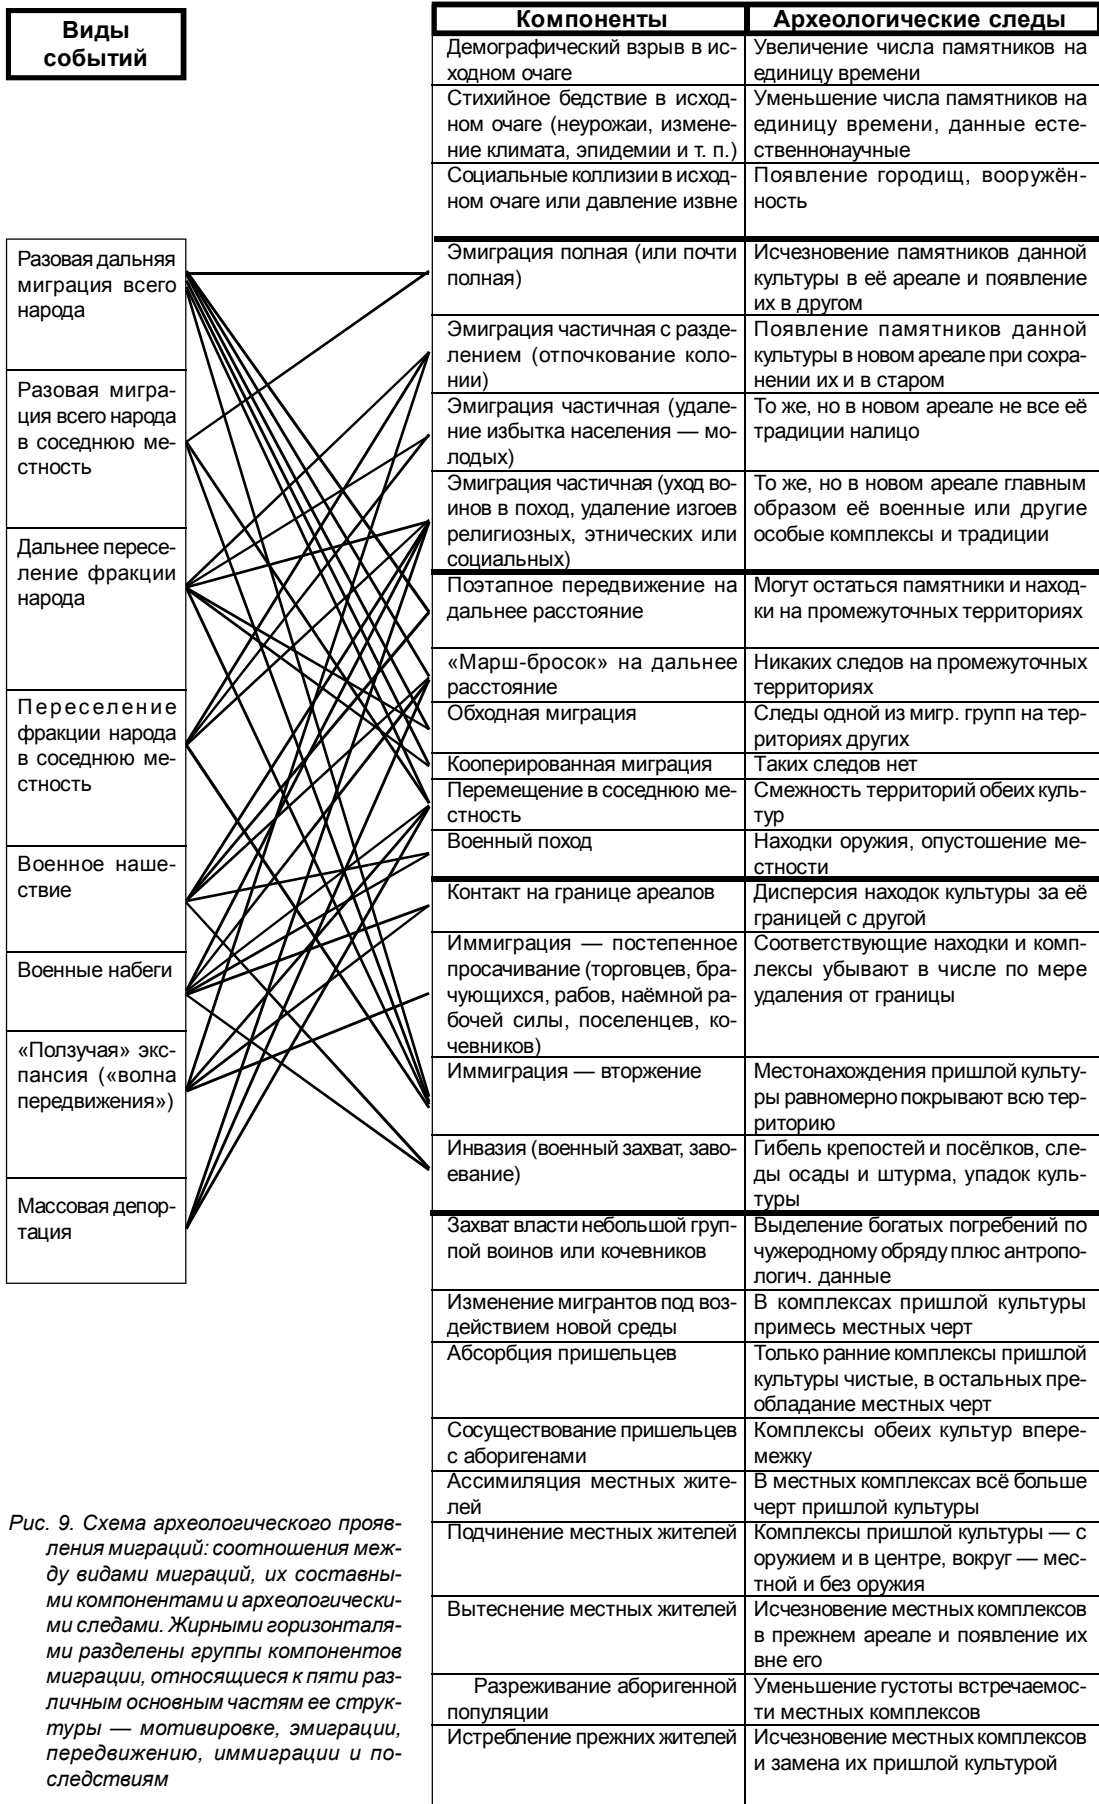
Виды событий

Разовая дальняя миграция всего народа

Разовая миграция всего народа в соседнюю местность

Дальнее переселение фракции народа

Переселение фракции народа в соседнюю местность

Военное нашествие

Военные набеги

«Ползучая» экспансия («волна передвижения»)

Массовая депортация

| Компоненты | Археологические следы |
|---|---|
| Демографический взрыв в исходном очаге | Увеличение числа памятников на единицу времени |
| Стихийное бедствие в исходном очаге (неурожаи, изменение климата, эпидемии и т. п.) | Уменьшение числа памятников на единицу времени, данные естественнонаучные |
| Социальные коллизии в исходном очаге или давление извне | Появление городищ, вооружённость |
| Эмиграция полная (или почти полная) | Исчезновение памятников данной культуры в её ареале и появление их в другом |
| Эмиграция частичная с разделением (отпочкование колонии) | Появление памятников данной культуры в новом ареале при сохранении их и в старом |
| Эмиграция частичная (удаление избытка населения — молодых) | То же, но в новом ареале не все её традиции налицо |
| Эмиграция частичная (уход воинов в поход, удаление изгоев религиозных, этнических или социальных) | То же, но в новом ареале главным образом её военные или другие особые комплексы и традиции |
| Поэтапное передвижение на дальнее расстояние | Могут остаться памятники и находки на промежуточных территориях |
| «Марш-бросок» на дальнее расстояние | Никаких следов на промежуточных территориях |
| Обходная миграция | Следы одной из мигр. групп на территориях других |
| Кооперированная миграция | Таких следов нет |
| Перемещение в соседнюю местность | Смежность территорий обеих культур |
| Военный поход | Находки оружия, опустошение местности |
| Контакт на границе ареалов | Дисперсия находок культуры за её границей с другой |
| Иммиграция — постепенное просачивание (торговцев, брачующихся, рабов, наёмной рабочей силы, поселенцев, кочевников) | Соответствующие находки и комплексы убывают в числе по мере удаления от границы |
| Иммиграция — вторжение | Местонахождения пришлой культуры равномерно покрывают всю территорию |
| Инвазия (военный захват, завоевание) | Гибель крепостей и посёлков, следы осады и штурма, упадок культуры |
| Захват власти небольшой группой воинов или кочевников | Выделение богатых погребений по чужеродному обряду плюс антропологич. данные |
| Изменение мигрантов под воздействием новой среды | В комплексах пришлой культуры примесь местных черт |
| Абсорбция пришельцев | Только ранние комплексы пришлой культуры чистые, в остальных преобладание местных черт |
| Сосуществование пришельцев с аборигенами | Комплексы обеих культур вперемежку |
| Ассимиляция местных жителей | В местных комплексах всё больше черт пришлой культуры |
| Подчинение местных жителей | Комплексы пришлой культуры — с оружием и в центре, вокруг — местной и без оружия |
| Вытеснение местных жителей | Исчезновение местных комплексов в прежнем ареале и появление их вне его |
| Разреживание аборигенной популяции | Уменьшение густоты встречаемости местных комплексов |
| Истребление прежних жителей | Исчезновение местных комплексов и замена их пришлой культурой |

Рис. 9. Схема археологического проявления миграций: соотношения между видами миграций, их составными компонентами и археологическими следами. Жирными горизонталями разделены группы компонентов миграции, относящиеся к пяти различным основным частям ее структуры — мотивировке, эмиграции, передвижению, иммиграции и последствиям